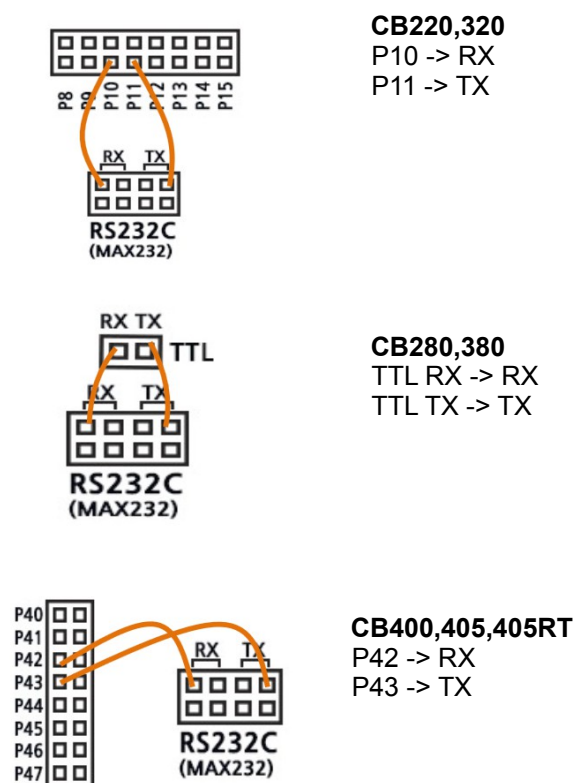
P8 P9 P10 P11 P12 P13 P14 P15

RX TX

RS232C
(MAX232)

**CB220,320**
P10 -> RX
P11 -> TX

RX TX
TTL

RX TX

RS232C
(MAX232)

**CB280,380**
TTL RX -> RX
TTL TX -> TX

P40
P41
P42
P43
P44
P45
P46
P47

RX TX

RS232C
(MAX232)

**CB400,405,405RT**
P42 -> RX
P43 -> TX